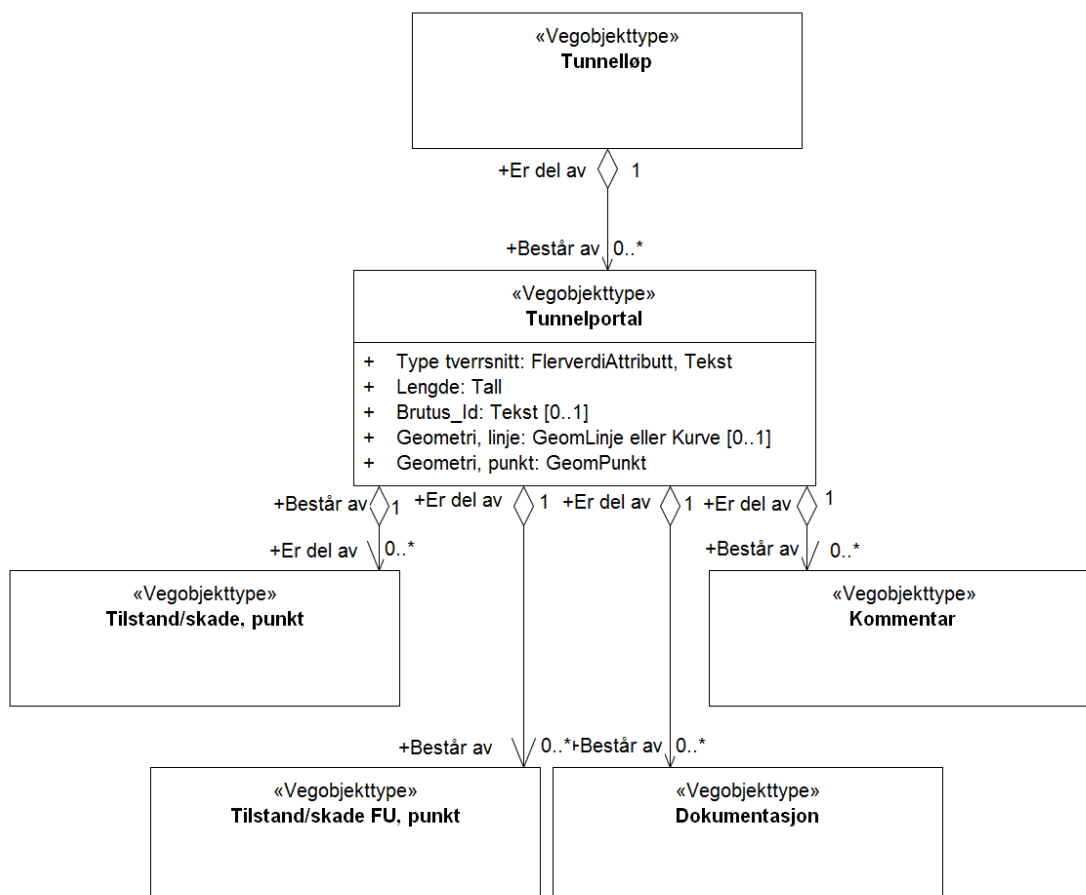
«Vegobjekttype»
Tunnelløp

+Er del av 1

+Består av 0..*

«Vegobjekttype»
Tunnelportal

+ Type tverrsnitt: FlerverdiAttributt, Tekst
+ Lengde: Tall
+ Brutus_Id: Tekst [0..1]
+ Geometri, linje: GeomLinje eller Kurve [0..1]
+ Geometri, punkt: GeomPunkt

+Består av 1
+Er del av 0..*

+Er del av 1

+Er del av 1

+Er del av 1
+Består av 0..*

«Vegobjekttype»
Tilstand/skade, punkt

«Vegobjekttype»
Kommentar

+Består av 0..*

+Består av 0..*

«Vegobjekttype»
Tilstand/skade FU, punkt

«Vegobjekttype»
Dokumentasjon